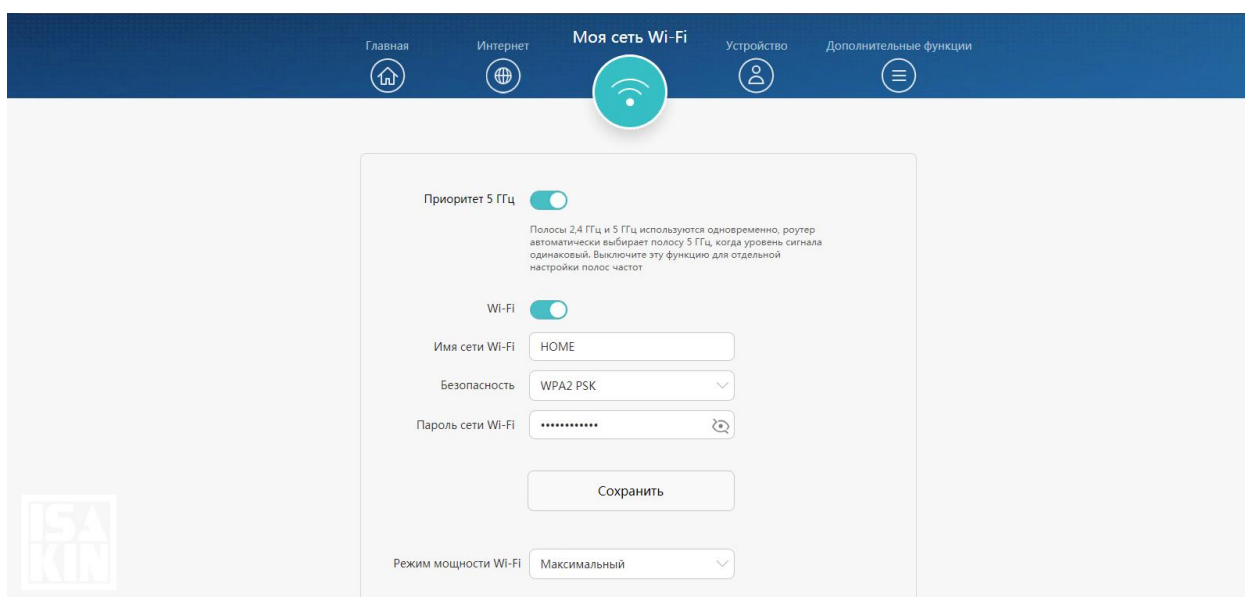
Главная Интернет Моя сеть Wi-Fi Устройство Дополнительные функции

Приоритет 5 ГГц

Полосы 2,4 ГГц и 5 ГГц используются одновременно, роутер автоматически выбирает полосу 5 ГГц, когда уровень сигнала одинаковый. Выключите эту функцию для отдельной настройки полос частот

Wi-Fi

Имя сети Wi-Fi HOME

Безопасность WPA2 PSK

Пароль сети Wi-Fi ••••••••••••

Сохранить

Режим мощности Wi-Fi Максимальный

ISA KIN